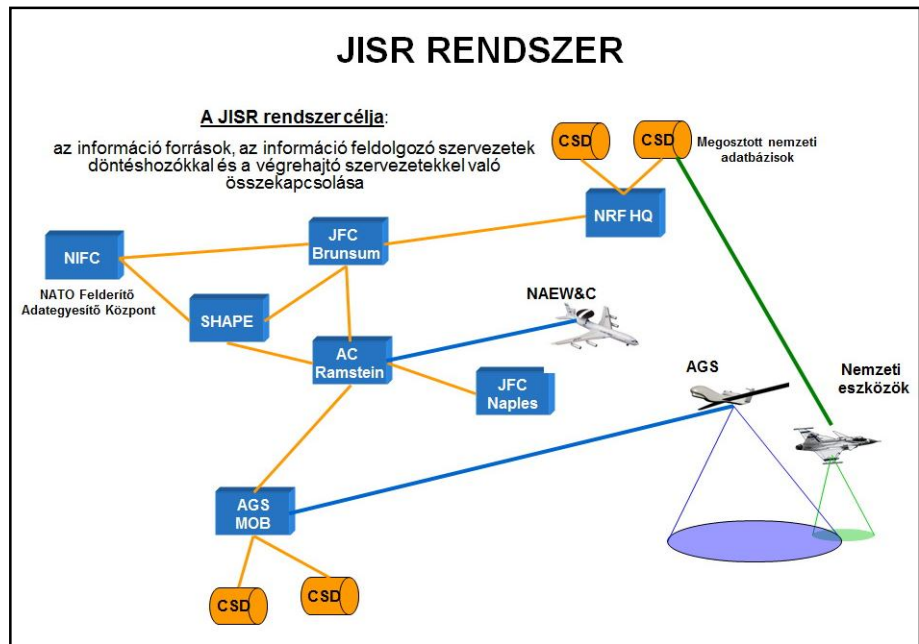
JISR RENDSZER

A JISR rendszer célja:

az információ források, az információ feldolgozó szervezetek döntéshozókkal és a végrehajtó szervezetekkel való összekapcsolása

CSD

CSD

Megosztott nemzeti adatbázisok

NRF HQ

JFC Brunsum

NIFC

NATO Felderítő Adategyesítő Központ

SHAPE

NAEW&C

AC Ramstein

JFC Naples

AGS

Nemzeti eszközök

AGS MOB

CSD

CSD